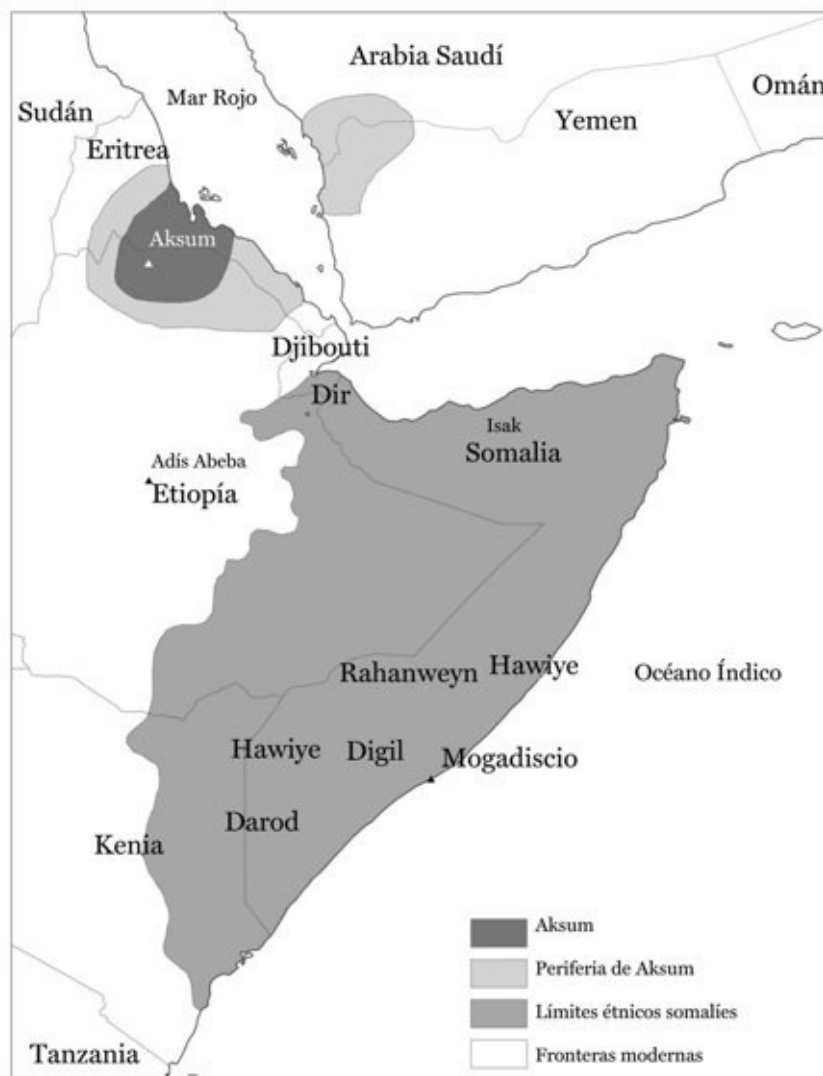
Arabia Saudí
Omán
Sudán
Mar Rojo
Yemen
Eritrea
Aksum
Djibouti
Dir
Isak
Somalia
Adís Abeba
Etiopía
Rahanweyn
Hawiye
Océano Índico
Hawiye
Digil
Mogadiscio
Darod
Kenia
Tanzania

Aksum
Periferia de Aksum
Límites étnicos somalíes
Fronteras modernas